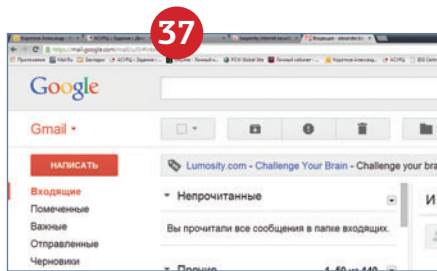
37

Короткое Александр... × | ACIPQ - Задание × | Kaspersky Internet securi... × | Входящие - alexander.kr... ×

https://mail.google.com/mail/u/0/#inbox

Приложения | Mail.Ru | Закладки | ACIPQ - Задание | ... | PCW Global Site | Личный кабинет | Коротков Александр | ACIPQ | BIG Cen...

Google

Gmail ▾

НАПИСАТЬ

Входящие
Помеченные
Важные
Отправленные
Черновики

Lumosity.com - Challenge Your Brain - Challenge your bra

Непрочитанные

Вы прочитали все сообщения в папке входящих.

Прочие 1–50 из 440

И